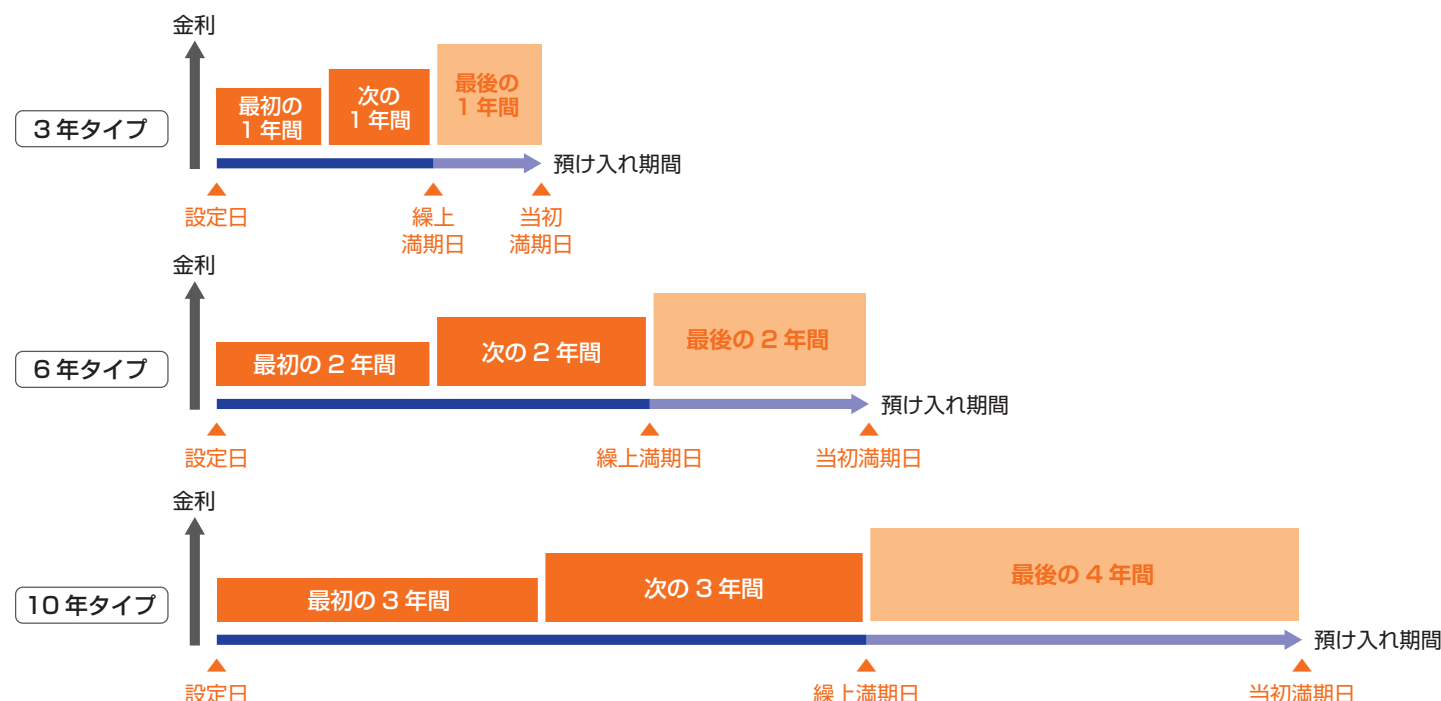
金利

３年タイプ

最初の１年間

次の１年間

最後の１年間

預け入れ期間

設定日

繰上満期日

当初満期日

金利

６年タイプ

最初の２年間

次の２年間

最後の２年間

預け入れ期間

設定日

繰上満期日

当初満期日

金利

10年タイプ

最初の３年間

次の３年間

最後の４年間

預け入れ期間

設定日

繰上満期日

当初満期日